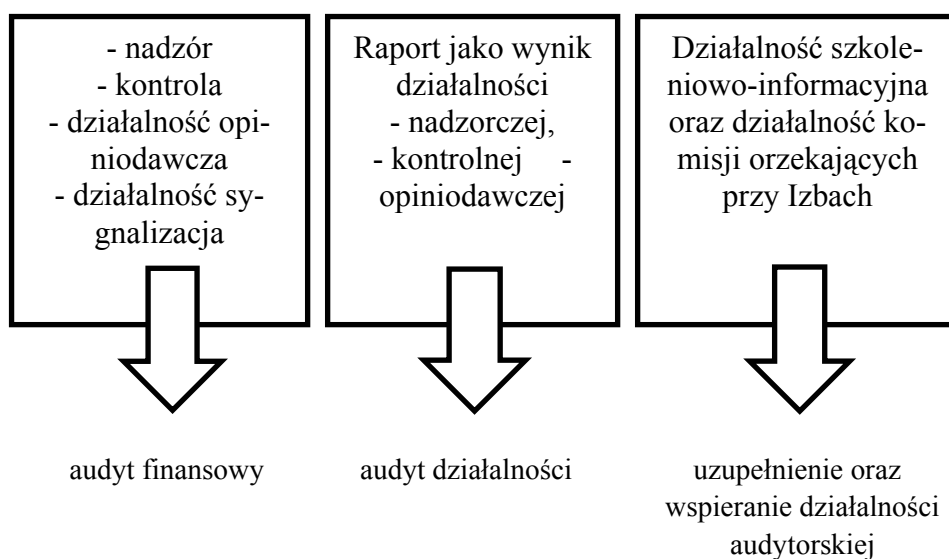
- nadzór
- kontrola
- działalność opiniodawcza
- działalność sygnalizacja

Raport jako wynik działalności
- nadzorczej,
- kontrolnej -
opiniodawczej

Działalność szkoleniowo-informacyjna oraz działalność komisji orzekających przy Izbach

audyt finansowy

audyt działalności

uzupełnienie oraz wspieranie działalności audytorskiej